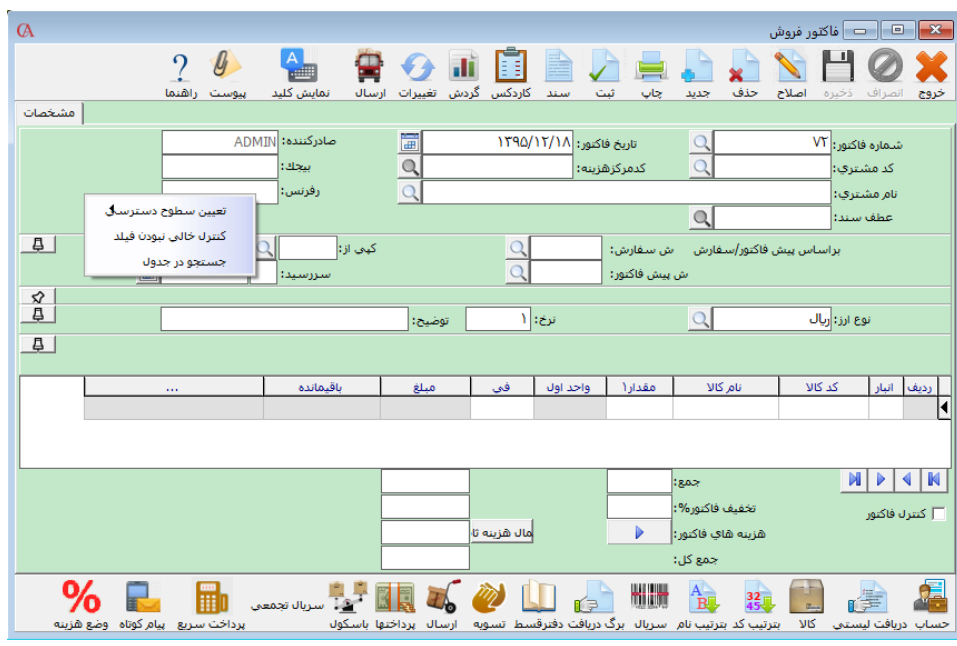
فاکتور فروش

خروج انصراف ذخیره اصلاح حذف جدید چاپ ثبت سند کاردکس گردش تغییرات ارسال نمایش کلید پیوست راهنما

مشخصات

شماره فاکتور: ۷۲
تاریخ فاکتور: ۱۳۹۵/۱۲/۱۸
صادرکننده: ADMIN
کد مشتری:
کدمرکزهزینه:
بیجک:
نام مشتری:
رفرنس:
عطف سند:

تعیین سطوح دسترسی
کنترل خالی نبودن فیلد
جستجو در جدول

براساس پیش فاکتور/سفارش
ش سفارش:
کپی از:
ش پیش فاکتور:
سررسید:

نوع ارز: ریال
نرخ: ۱
توضیح:

| ردیف | انبار | کد کالا | نام کالا | مقدار۱ | واحد اول | فی | مبلغ | باقیمانده | ... |
|---|---|---|---|---|---|---|---|---|---|

جمع:
تخفیف فاکتور%:
هزینه های فاکتور:
جمع کل:
مال هزینه تا
کنترل فاکتور

حساب دریافت لیستی کالا بترتیب کد بترتیب نام سریال برگ دریافت دفترقسط تسویه ارسال پرداختها باسکول سریال تجمعی پرداخت سریع پیام کوتاه وضع هزینه